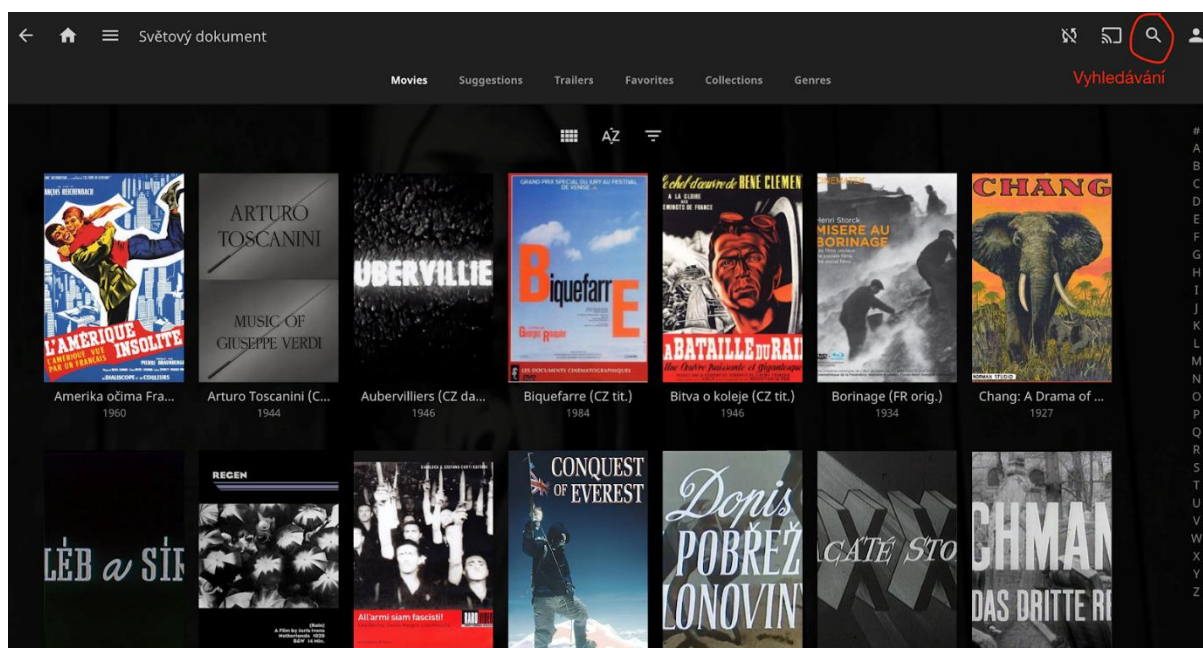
Světový dokument

Vyhledávání

Movies Suggestions Trailers Favorites Collections Genres

AZ

#
A
B
C
D
E
F
G
H
I
J
K
L
M
N
O
P
Q
R
S
T
U
V
W
X
Y
Z

L'AMERIQUE INSOLITE
L'AMERIQUE VUE PAR UN FRANCAIS
Amerika očima Fra...
1960

ARTURO TOSCANINI
MUSIC OF GIUSEPPE VERDI
Arturo Toscanini (C...
1944

AUBERVILLIE
Aubervilliers (CZ da...
1946

Biquefarre
Biquefarre (CZ tit.)
1984

Chef d'œuvre de RENE CLEMENT
LA BATAILLE DU RAIL
Bitva o koleje (CZ tit.)
1946

Henri Storck
MISERE AU BORINAGE
Borinage (FR orig.)
1934

CHANG
Chang: A Drama of ...
1927

LÉB a SŮ

REGEN

All'armi siam fascisti!

CONQUEST OF EVEREST

Dopis POBŘEŽ LONOVIN

CÁTÉ STO

CHMAN
DAS DRITTE RE